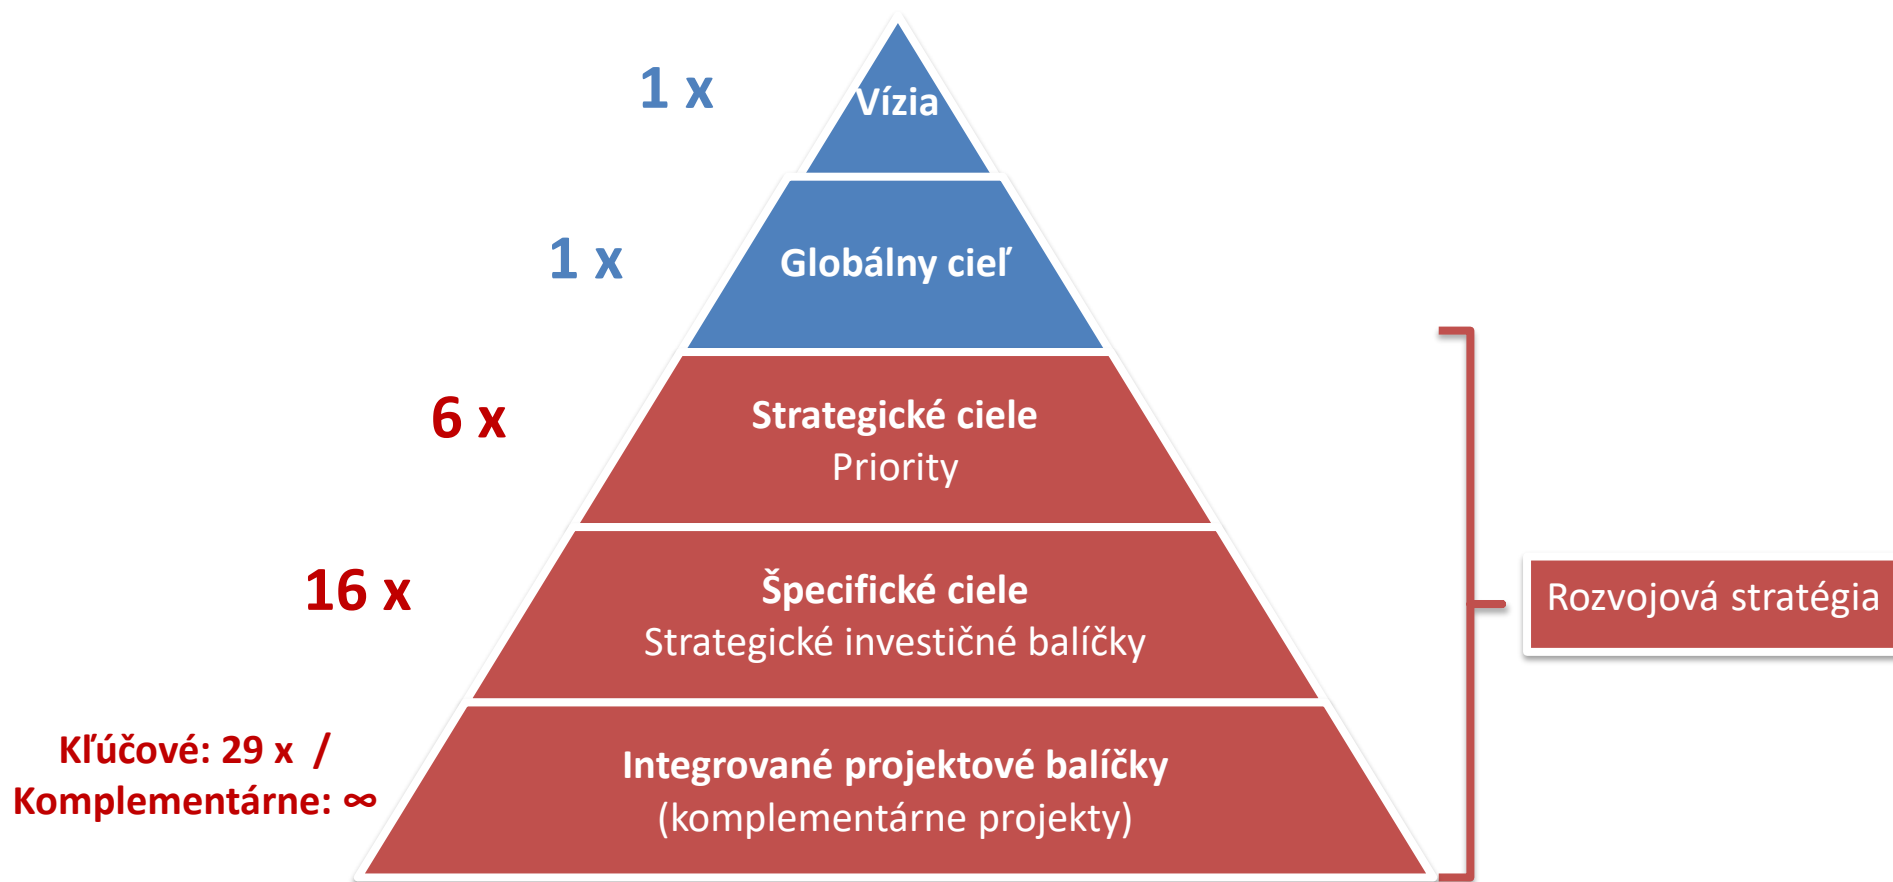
1 x

Vízia

1 x

Globálny cieľ

6 x

Strategické ciele
Priority

16 x

Špecifické ciele
Strategické investičné balíčky

Kľúčové: 29 x /
Komplementárne: ∞

Integrované projektové balíčky
(komplementárne projekty)

Rozvojová stratégia